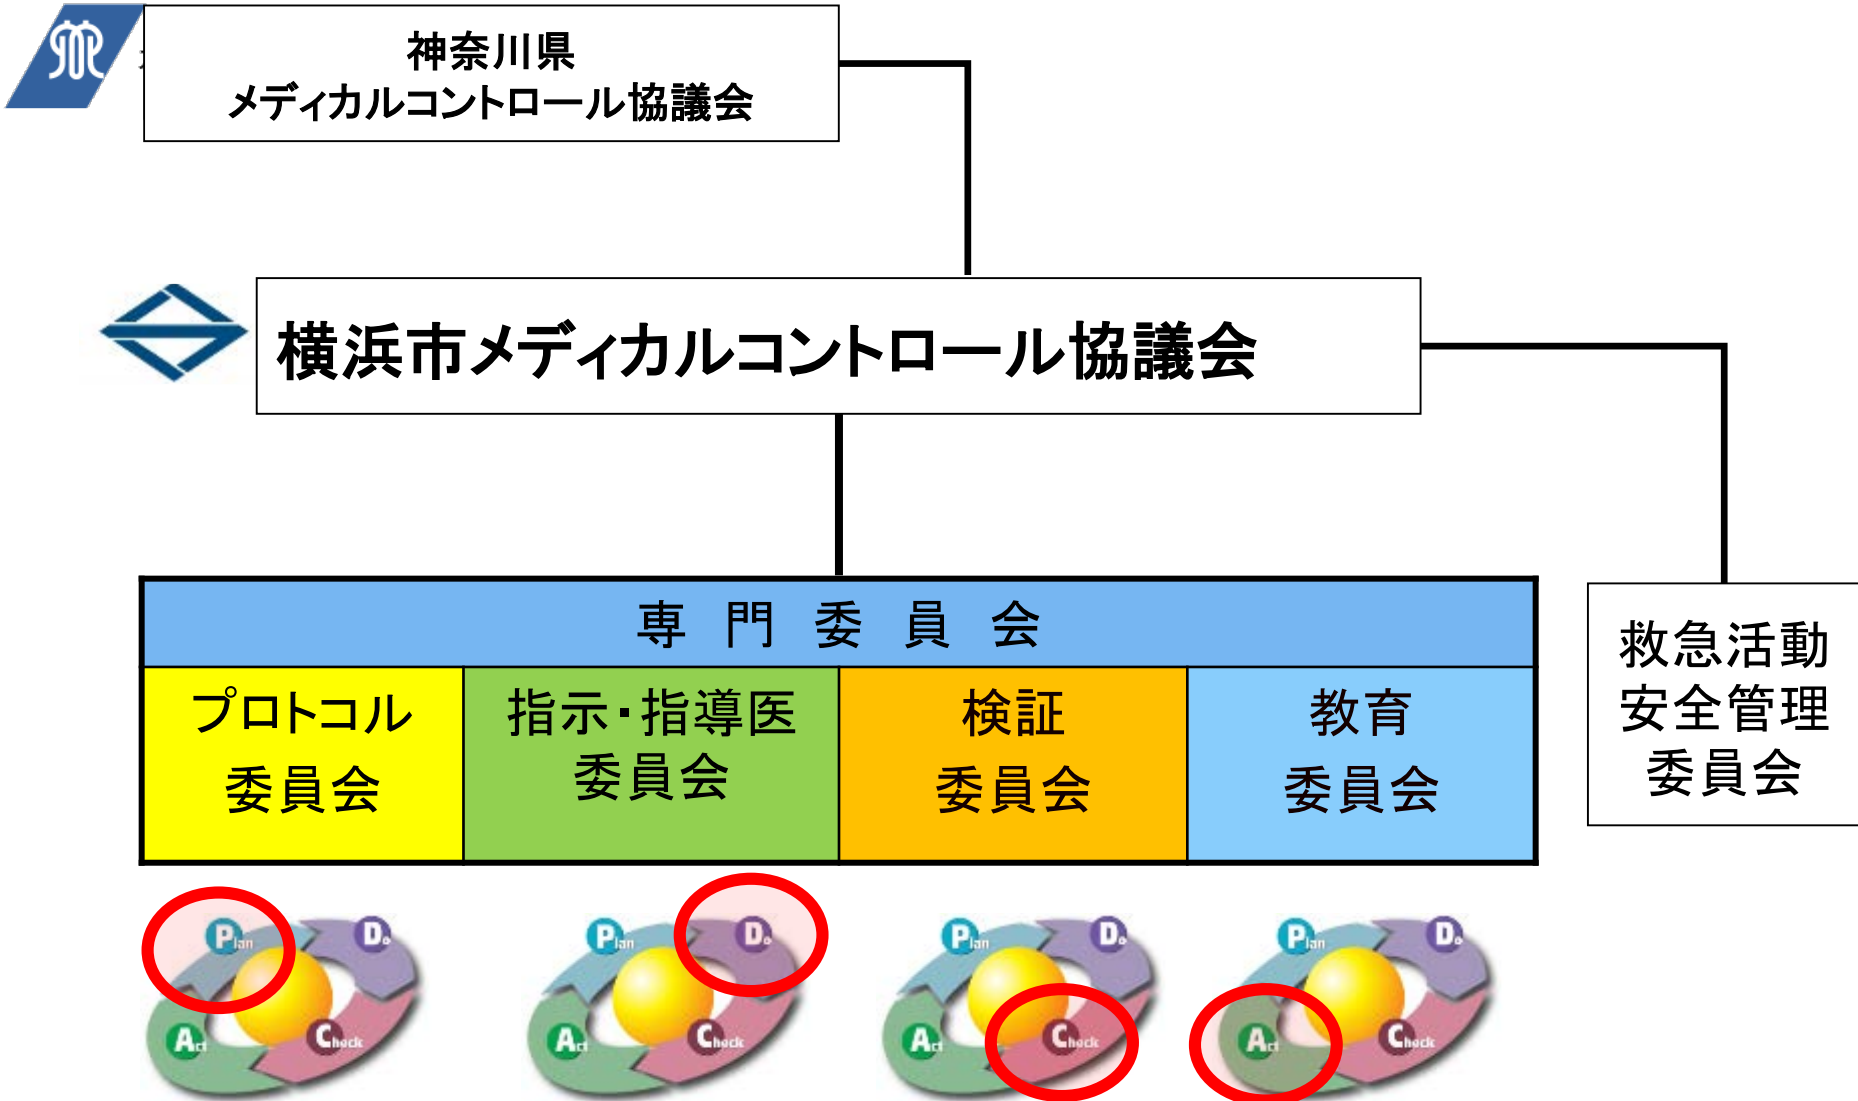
神奈川県
メディカルコントロール協議会

横浜市メディカルコントロール協議会

専 門 委 員 会

| プロトコル委員会 | 指示・指導医委員会 | 検証委員会 | 教育委員会 |
|---|---|---|---|

救急活動安全管理委員会

Plan Do Act Check

Plan Do Act Check

Plan Do Act Check

Plan Do Act Check